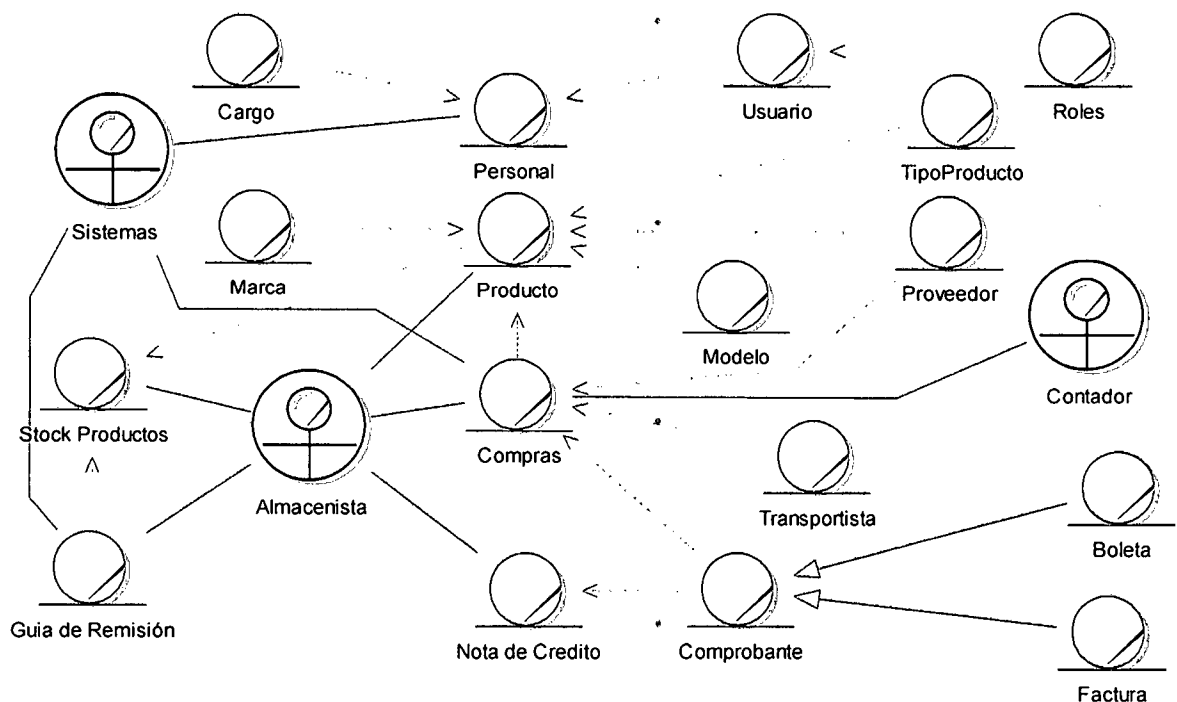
Cargo

Personal

Usuario

Roles

TipoProducto

Sistemas

Marca

Producto

Proveedor

Modelo

Contador

Stock Productos

Almacenista

Compras

Transportista

Boleta

Guia de Remisión

Nota de Credito

Comprobante

Factura